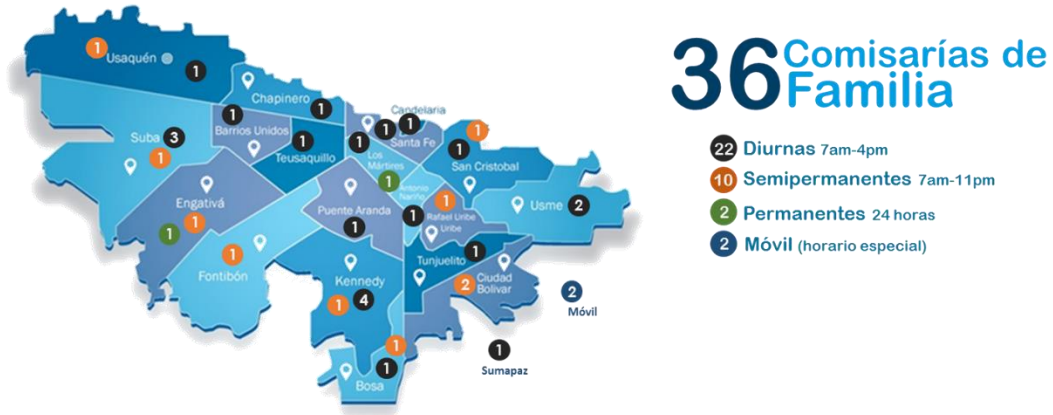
1
Usaquén
1
Chapinero
1
1
Barrios Unidos
Candelaria
1
1
1
Suba
3
1
1
Teusaquillo
1
Los Mártires
Santa Fe
1
San Cristobal
1
Antonio Nariño
Engativá
1
1
Puente Aranda
1
1
Rafael Uribe Uribe
Usme
2
1
Fontibón
1
Tunjuelito
1
Kennedy
1
4
2
Ciudad Bolivar
2
Móvil
1
1
Bosa
1
Sumapaz

36 Comisarías de Familia

22 Diurnas 7am-4pm
10 Semipermanentes 7am-11pm
2 Permanentes 24 horas
2 Móvil (horario especial)